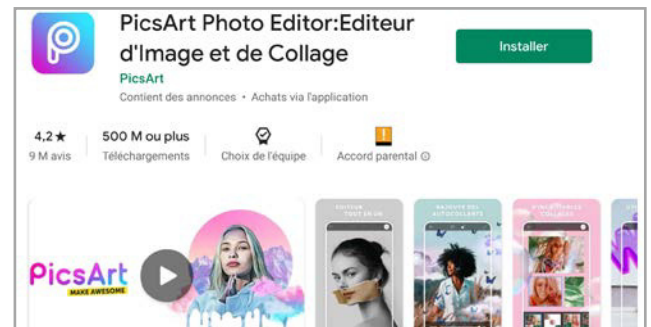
PicsArt Photo Editor:Editeur d'Image et de Collage

PicsArt

Contient des annonces • Achats via l'application

Installer

4,2★
9 M avis

500 M ou plus
Téléchargements

Choix de l'équipe

Accord parental

PicsArt
MAKE AWESOME

ÉDITEUR TOUT EN UN

AJOUTEZ DES AUTOCOLLANTS

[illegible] COLLAGES